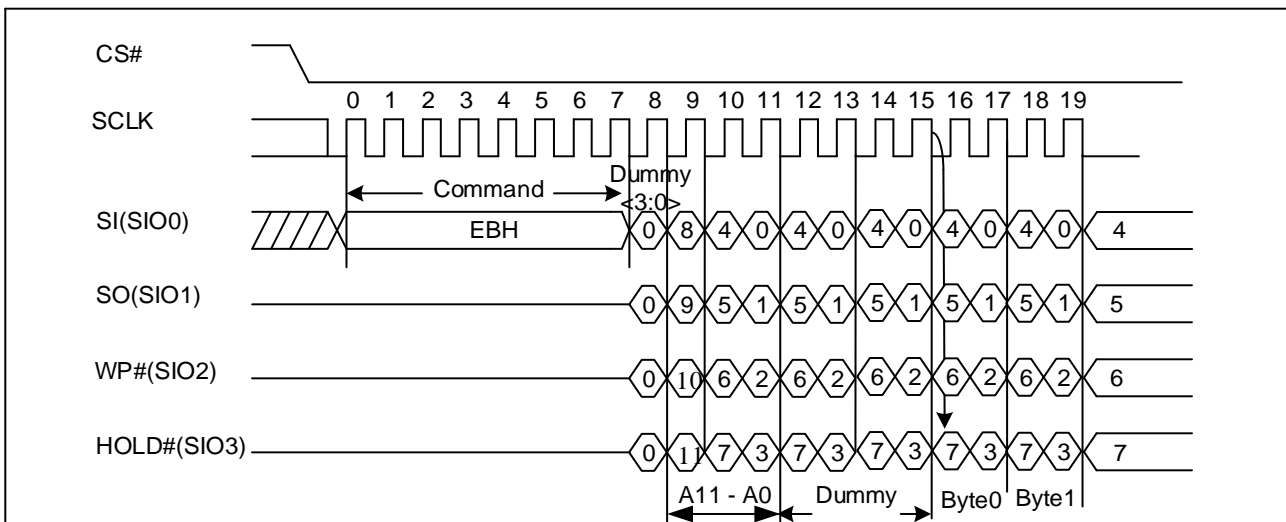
CS#

SCLK

0 1 2 3 4 5 6 7 8 9 10 11 12 13 14 15 16 17 18 19

Command

Dummy <3:0>

SI(SIO0)

EBH

0 8 4 0 4 0 4 0 4 0 4 0 4

SO(SIO1)

0 9 5 1 5 1 5 1 5 1 5 1 5

WP#(SIO2)

0 10 6 2 6 2 6 2 6 2 6 2 6

HOLD#(SIO3)

0 11 7 3 7 3 7 3 7 3 7 3 7

A11 - A0

Dummy

Byte0

Byte1